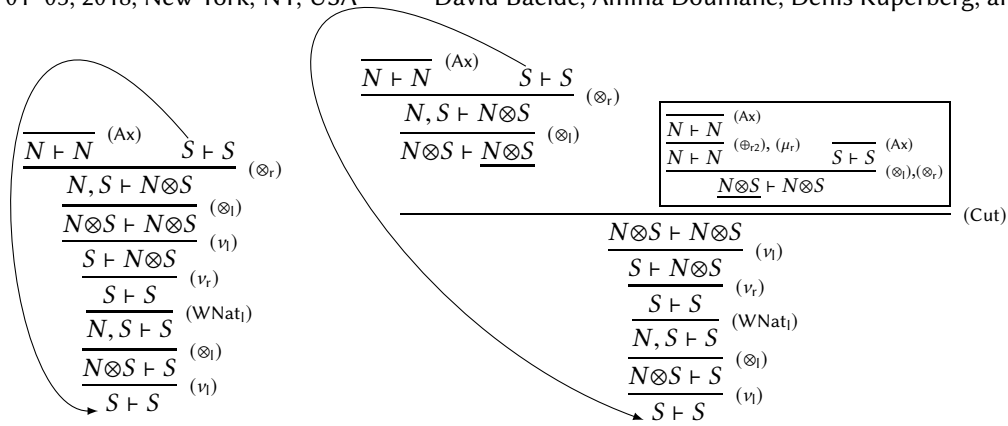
01–05, 2018, New York, NY, USA David Baelde, Amina Doumane, Denis Kuperberg, an

$\overline{N \vdash N}$ (Ax) $S \vdash S$
$\frac{}{N, S \vdash N \otimes S}$ $(\otimes_r)$
$\frac{}{N \otimes S \vdash N \otimes S}$ $(\otimes_l)$
$\frac{}{S \vdash N \otimes S}$ $(\nu_l)$
$\frac{}{S \vdash S}$ $(\nu_r)$
$\frac{}{N, S \vdash S}$ $(\mathrm{WNat}_l)$
$\frac{}{N \otimes S \vdash S}$ $(\otimes_l)$
$\frac{}{S \vdash S}$ $(\nu_l)$

$\overline{N \vdash N}$ (Ax) $S \vdash S$
$\frac{}{N, S \vdash N \otimes S}$ $(\otimes_r)$
$\frac{}{N \otimes S \vdash \underline{N \otimes S}}$ $(\otimes_l)$

$\overline{N \vdash N}$ (Ax)
$\frac{}{N \vdash N}$ $(\oplus_{r2})$, $(\mu_r)$ $\overline{S \vdash S}$ (Ax)
$\frac{}{\underline{N \otimes S} \vdash N \otimes S}$ $(\otimes_l)$,$(\otimes_r)$

(Cut)
$N \otimes S \vdash N \otimes S$
$\frac{}{S \vdash N \otimes S}$ $(\nu_l)$
$\frac{}{S \vdash S}$ $(\nu_r)$
$\frac{}{N, S \vdash S}$ $(\mathrm{WNat}_l)$
$\frac{}{N \otimes S \vdash S}$ $(\otimes_l)$
$\frac{}{S \vdash S}$ $(\nu_l)$